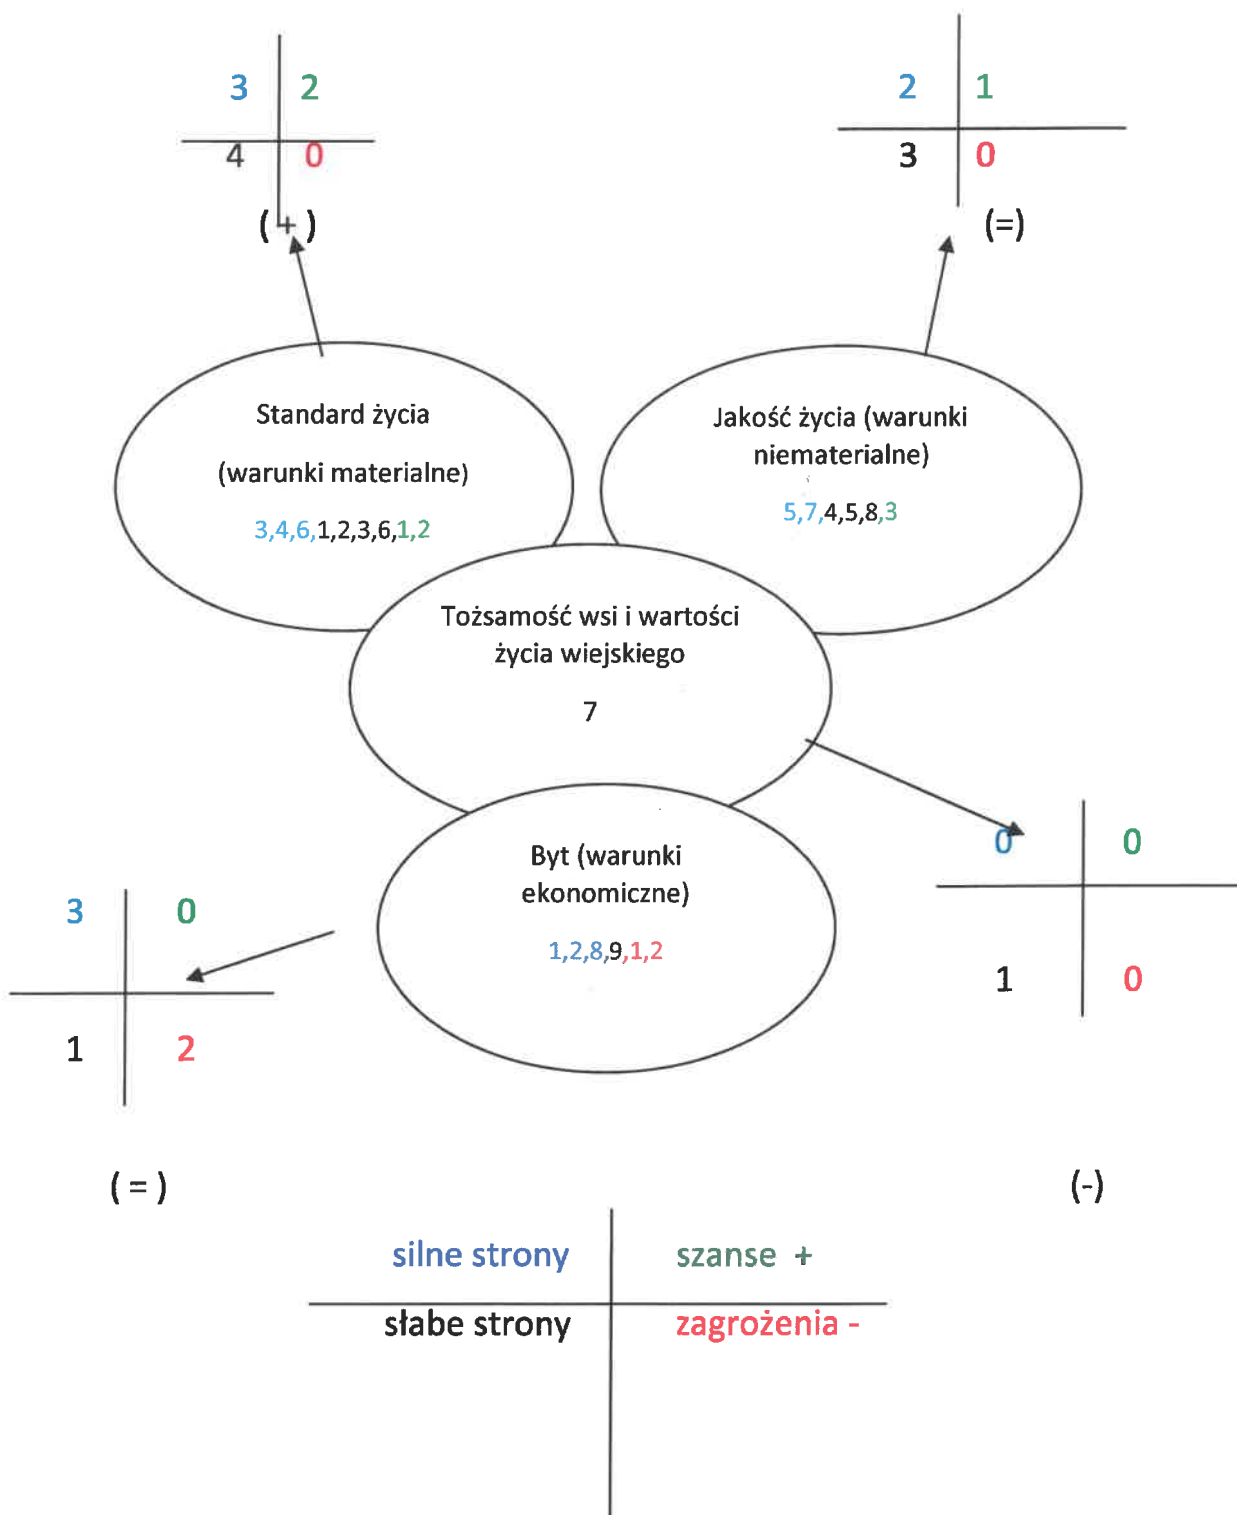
| 3 | 2 |
|---|---|
| 4 | 0 |

( + )

| 2 | 1 |
|---|---|
| 3 | 0 |

(=)

Standard życia

(warunki materialne)

3,4,6,1,2,3,6,1,2

Jakość życia (warunki niematerialne)

5,7,4,5,8,3

Tożsamość wsi i wartości życia wiejskiego

7

Byt (warunki ekonomiczne)

1,2,8,9,1,2

| 3 | 0 |
|---|---|
| 1 | 2 |

| 0 | 0 |
|---|---|
| 1 | 0 |

( = )

(-)

| silne strony | szanse + |
|---|---|
| słabe strony | zagrożenia - |